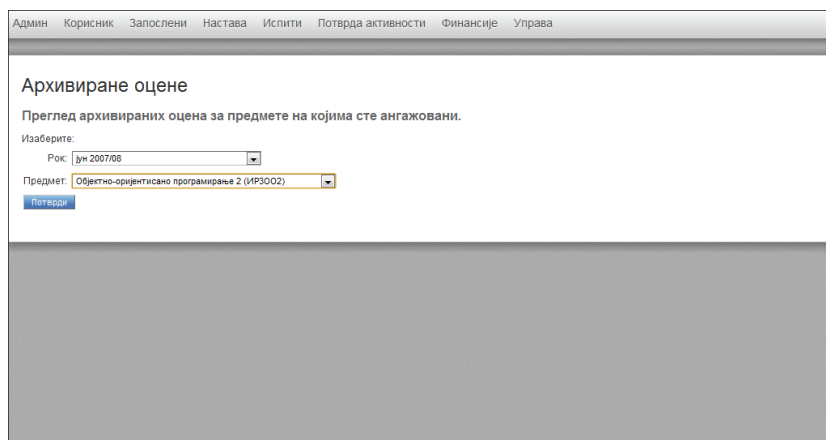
Админ Корисник Запослени Настава Испити Потврда активности Финансије Управа

Архивиране оцене

Преглед архивираних оцена за предмете на којима сте ангажовани.

Изаберите:

Рок: јун 2007/08

Предмет: Објектно-оријентисано програмирање 2 (ИР3ОО2)

Потврди